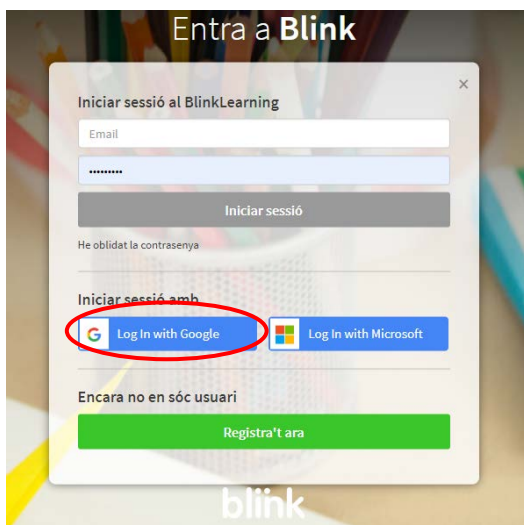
Entra a **Blink**

×

Iniciar sessió al BlinkLearning

Email

••••••••

Iniciar sessió

He oblidat la contrasenya

Iniciar sessió amb

Log In with Google

Log In with Microsoft

Encara no en sóc usuari

Registra't ara

blink